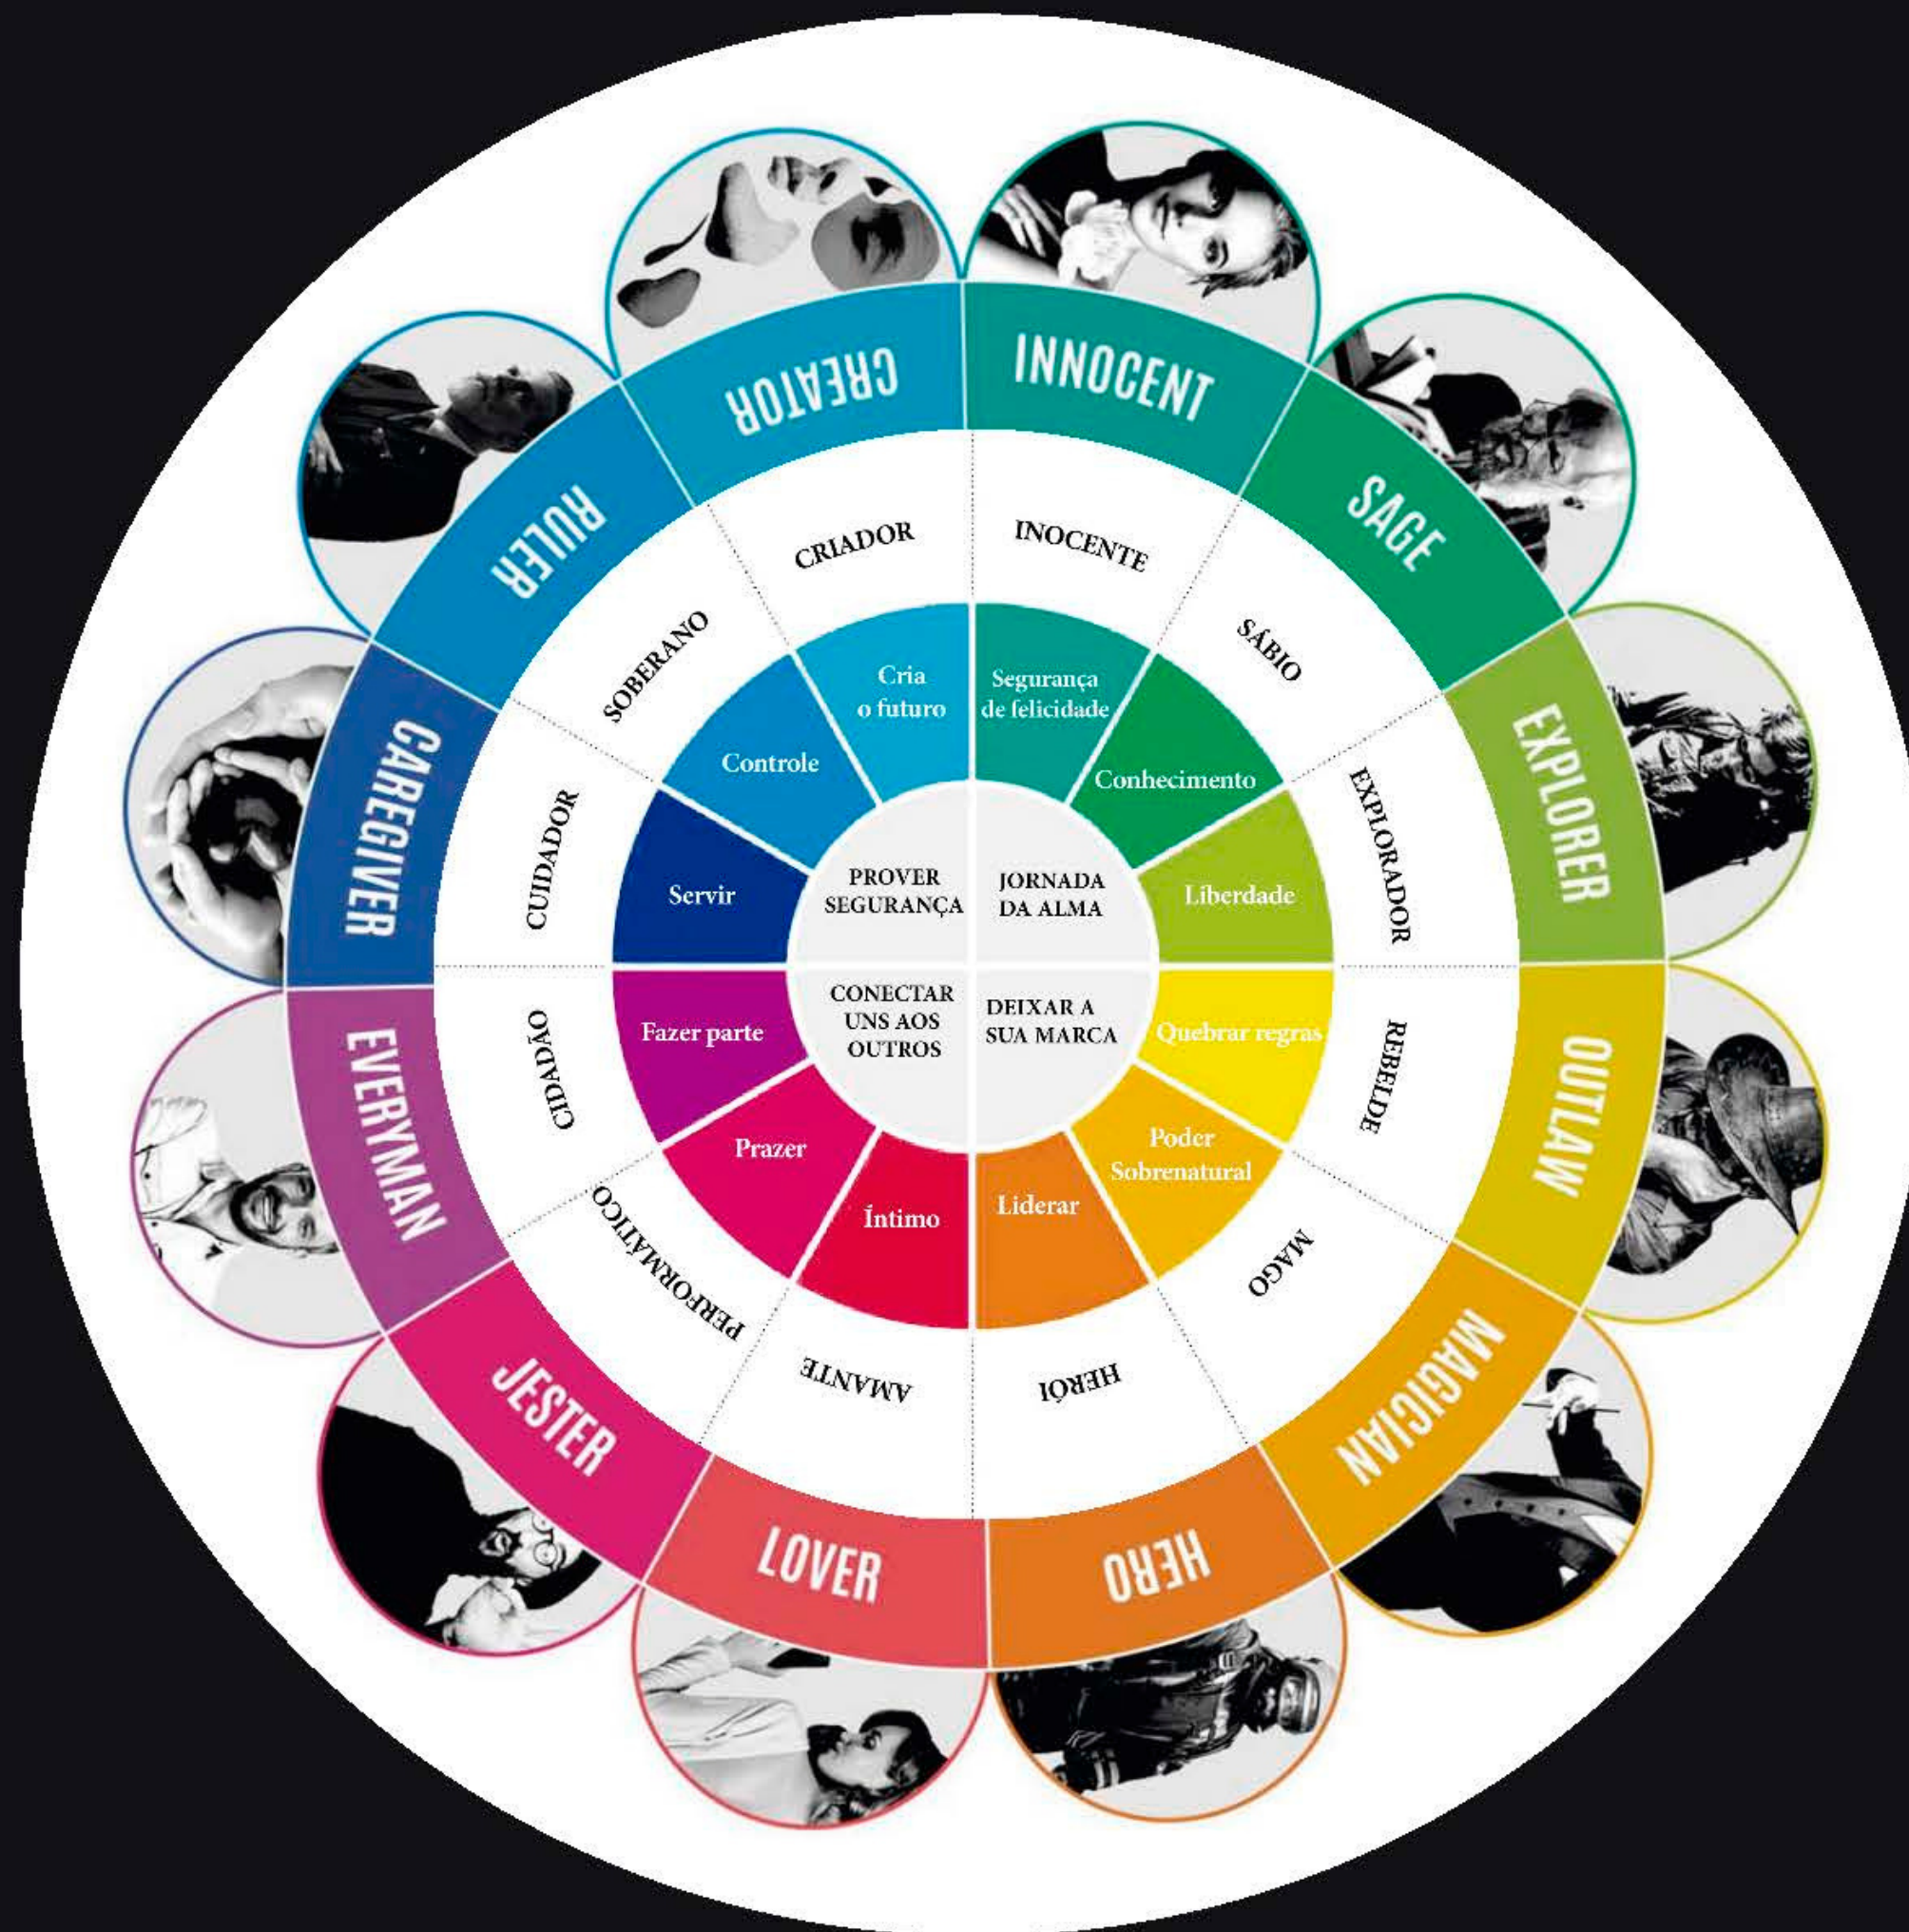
INNOCENT
SAGE
EXPLORER
OUTLAW
MAGICIAN
HERO
LOVER
JESTER
EVERYMAN
CAREGIVER
RULER
CREATOR

INOCENTE
SÁBIO
EXPLORADOR
REBELDE
MAGO
HERÓI
AMANTE
PERFORMÁTICO
CIDADÃO
CUIDADOR
SOBERANO
CRIADOR

Segurança de felicidade
Conhecimento
Liberdade
Quebrar regras
Poder Sobrenatural
Liderar
Íntimo
Prazer
Fazer parte
Servir
Controle
Cria o futuro

JORNADA DA ALMA
DEIXAR A SUA MARCA
CONECTAR UNS AOS OUTROS
PROVER SEGURANÇA